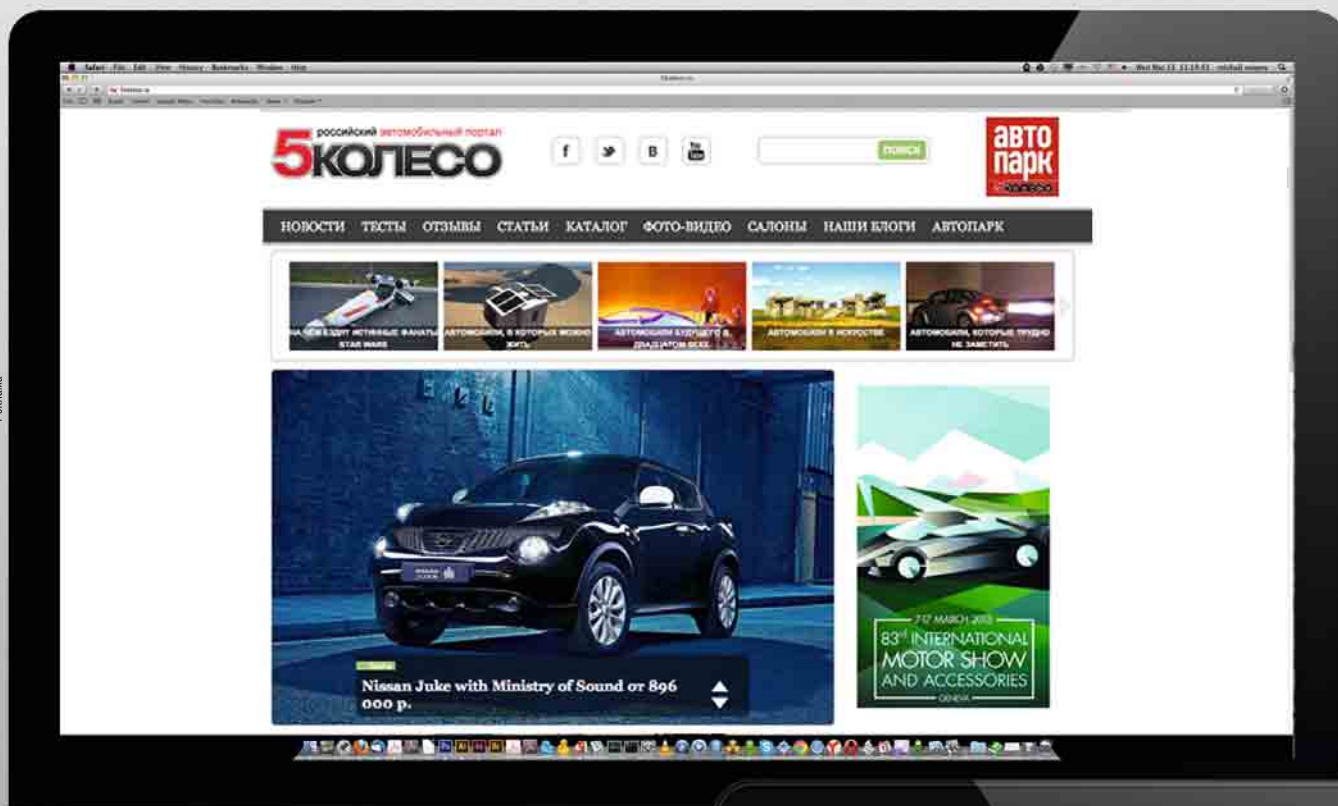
Safari File Edit View History Bookmarks Window Help

российский автомобильный портал
5КОЛЕСО

f
B

ПОИСК

АВТО ПАРК

НОВОСТИ ТЕСТЫ ОТЗЫВЫ СТАТЬИ КАТАЛОГ ФОТО-ВИДЕО САЛОНЫ НАШИ БЛОГИ АВТОПАРК

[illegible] STAR WARS
АВТОМОБИЛИ, В КОТОРЫХ МОЖНО ЖИТЬ
АВТОМОБИЛИ БУДУЩЕГО В ДВАДЦАТОМ ВЕКЕ
АВТОМОБИЛИ В ИСКУССТВЕ
АВТОМОБИЛИ, КОТОРЫЕ ТРУДНО НЕ ЗАМЕТИТЬ

Nissan Juke with Ministry of Sound от 896 000 р.

7-17 MARCH 2013
83rd INTERNATIONAL MOTOR SHOW AND ACCESSORIES
GENEVA